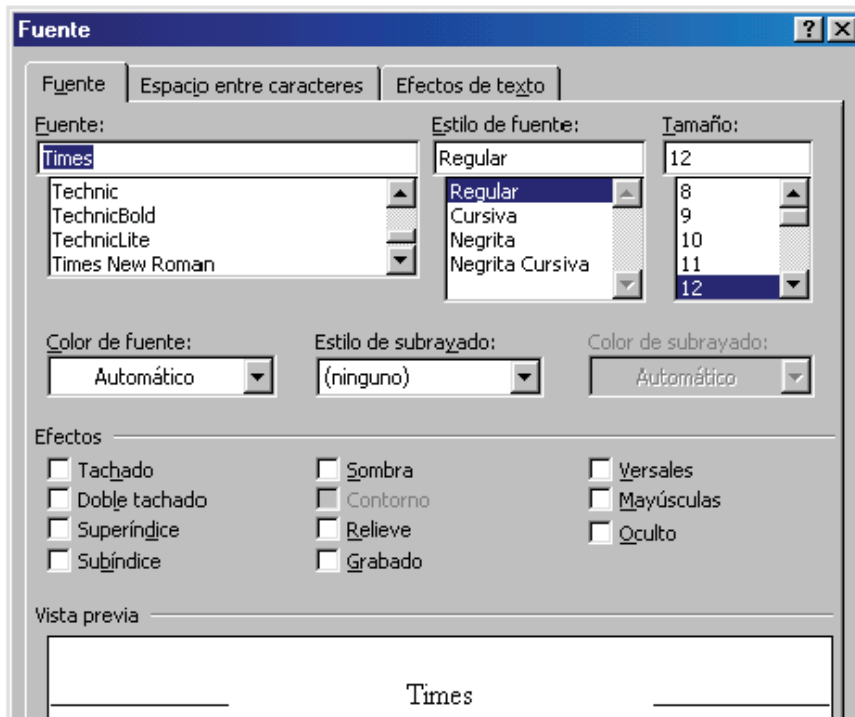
Fuente
?
X

Fuente
Espacio entre caracteres
Efectos de texto

Fuente:
Times
Technic
TechnicBold
TechnicLite
Times New Roman

Estilo de fuente:
Regular
Regular
Cursiva
Negrita
Negrita Cursiva

Tamaño:
12
8
9
10
11
12

Color de fuente:
Automático

Estilo de subrayado:
(ninguno)

Color de subrayado:
Automático

Efectos
Tachado
Doble tachado
Superíndice
Subíndice
Sombra
Contorno
Relieve
Grabado
Versales
Mayúsculas
Oculto

Vista previa
Times